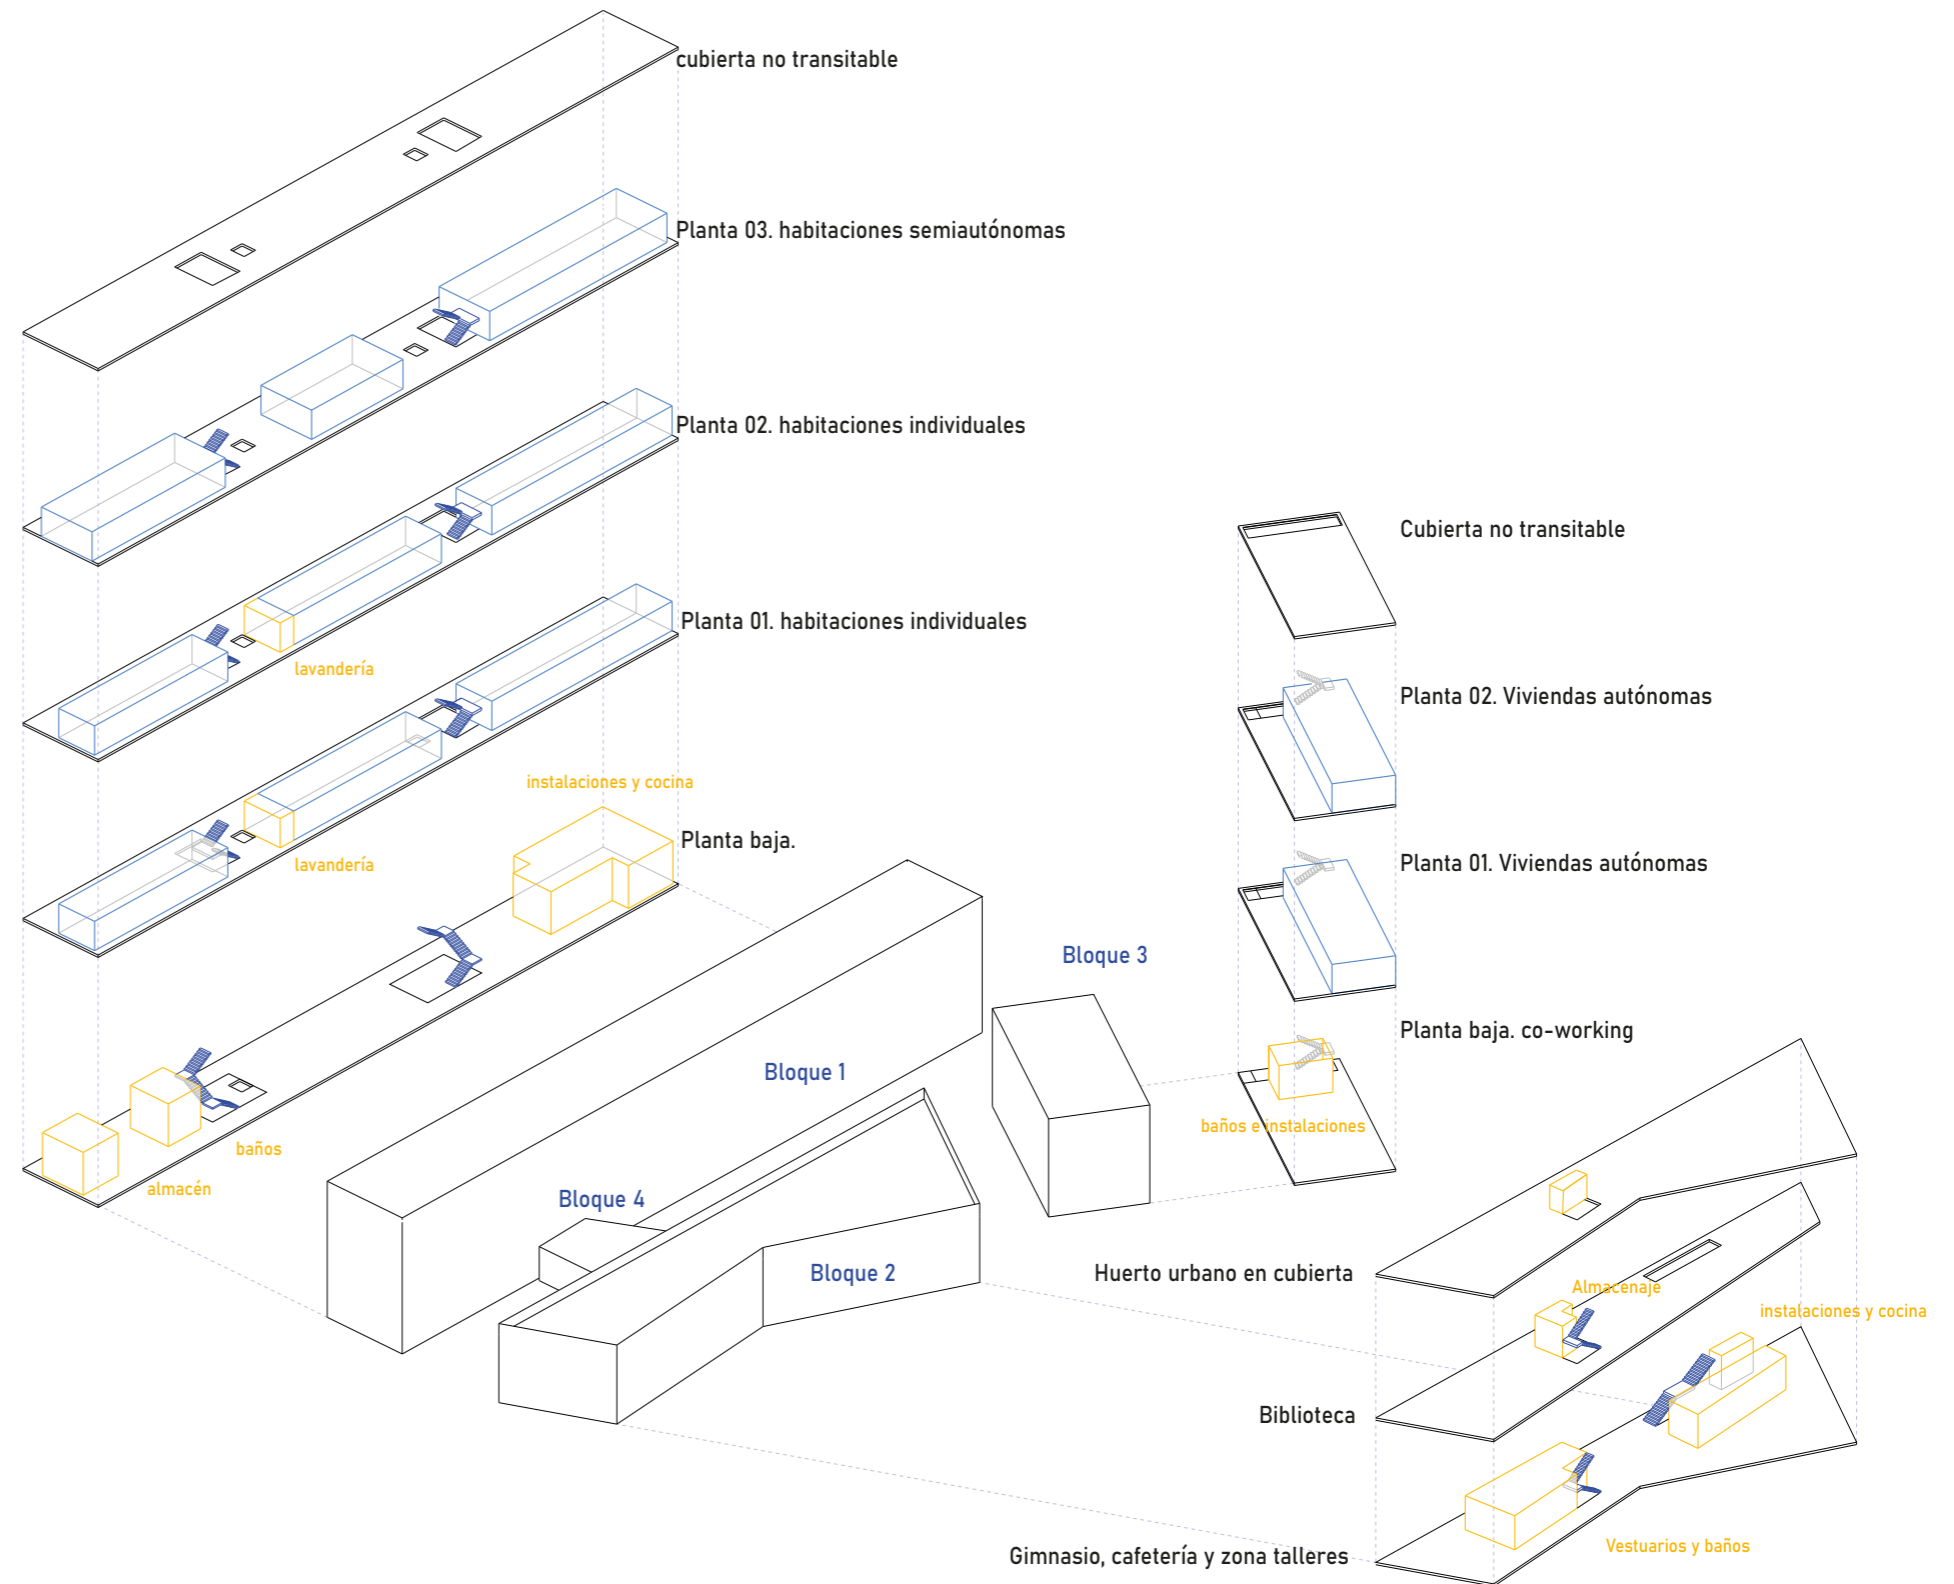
cubierta no transitable

Planta 03. habitaciones semiautónomas

Planta 02. habitaciones individuales

Planta 01. habitaciones individuales

lavandería

instalaciones y cocina

Planta baja.

lavandería

baños

almacén

Bloque 1

Bloque 4

Bloque 2

Bloque 3

Cubierta no transitable

Planta 02. Viviendas autónomas

Planta 01. Viviendas autónomas

Planta baja. co-working

baños e instalaciones

Huerto urbano en cubierta

Almacenaje

instalaciones y cocina

Biblioteca

Gimnasio, cafetería y zona talleres

Vestuarios y baños